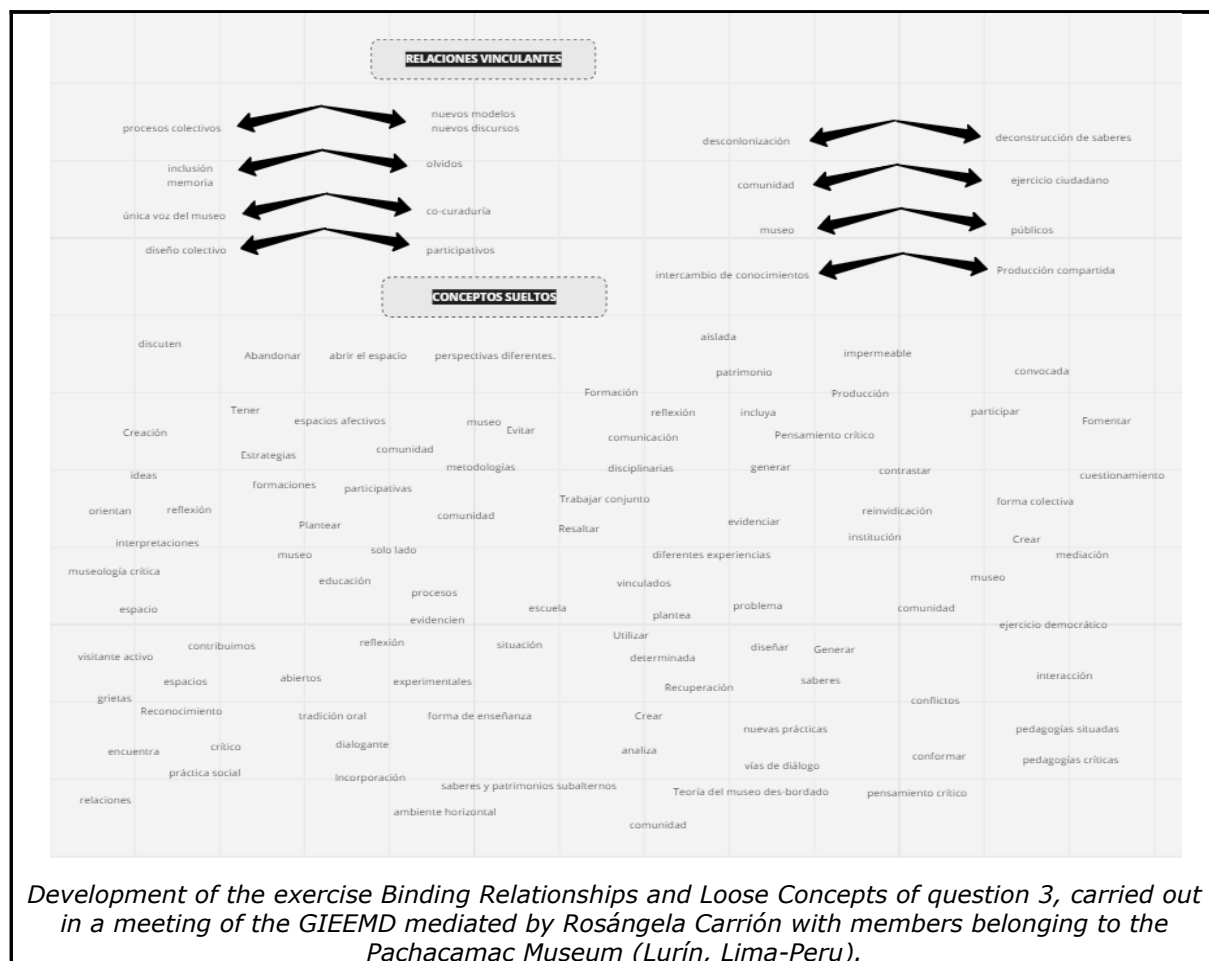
RELACIONES VINCULANTES

procesos colectivos
nuevos modelos
nuevos discursos

inclusión
memoria
olvidos

única voz del museo
co-curaduría

diseño colectivo
participativos

desconlonización
deconstrucción de saberes

comunidad
ejercicio ciudadano

museo
públicos

intercambio de conocimientos
Producción compartida

CONCEPTOS SUELTOS

discuten
Abandonar
abrir el espacio
perspectivas diferentes.
aislada
impermeable
patrimonio
convocada
Formación
Producción
Tener
espacios afectivos
museo
Evitar
reflexión
incluya
participar
Fomentar
Creación
comunicación
Pensamiento crítico
Estrategias
comunidad
ideas
metodologías
disciplinarias
generar
contrastar
cuestionamiento
formaciones
participativas
Trabajar conjunto
orientan
reflexión
forma colectiva
reinvidicación
Plantear
comunidad
Resaltar
evidenciar
interpretaciones
institución
Crear
museo
solo lado
diferentes experiencias
mediación
museología crítica
educación
vinculados
museo
procesos
espacio
escuela
plantea
problema
comunidad
evidencien
ejercicio democrático
Utilizar
contribuimos
reflexión
situación
diseñar
Generar
visitante activo
determinada
espacios
abiertos
experimentales
saberes
interacción
Recuperación
grietas
conflictos
Reconocimiento
tradición oral
forma de enseñanza
Crear
nuevas prácticas
pedagogías situadas
dialogante
encuentra
crítico
analiza
conformar
pedagogías críticas
vías de diálogo
práctica social
Incorporación
saberes y patrimonios subalternos
relaciones
Teoría del museo des-bordado
pensamiento crítico
ambiente horizontal
comunidad

Development of the exercise Binding Relationships and Loose Concepts of question 3, carried out in a meeting of the GIEEMD mediated by Rosángela Carrión with members belonging to the Pachacamac Museum (Lurín, Lima-Peru).